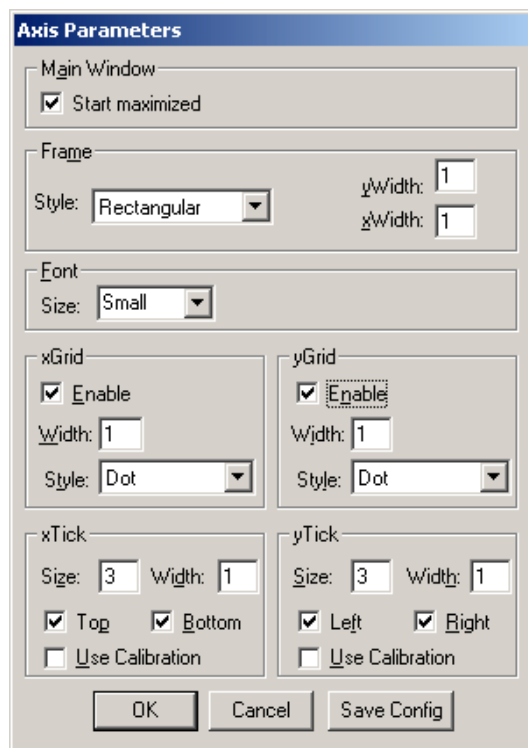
Axis Parameters

Main Window
Start maximized

Frame
Style: Rectangular
yWidth: 1
xWidth: 1

Font
Size: Small

xGrid
Enable
Width: 1
Style: Dot

yGrid
Enable
Width: 1
Style: Dot

xTick
Size: 3 Width: 1
Top Bottom
Use Calibration

yTick
Size: 3 Width: 1
Left Right
Use Calibration

OK Cancel Save Config